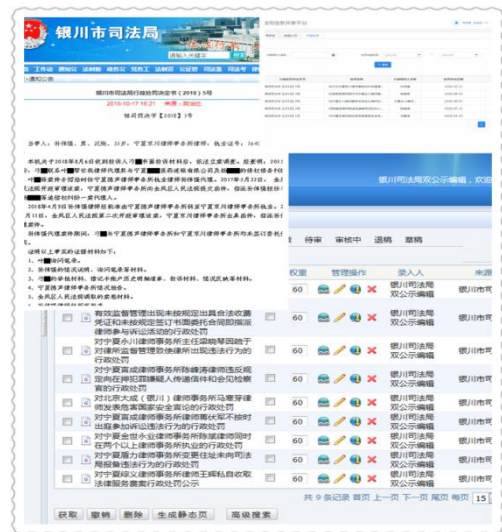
银川市司法局

请输入关键字

首页 工作动态 通知公告 法制建设 政务公开 党的建设 法治宣传 公共法律服务 司法考试 律师管理 基层工作

通知公告

银川市司法局行政处罚决定书（2018）5号

2018-10-17 16:21 来源：司法局

银司罚决字【2018】5号

当事人：孙伟强，男，汉族，31岁，宁夏宁川律师事务所律师，执业证号：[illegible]

本机关于2018年8月8日收到投诉人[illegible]举报材料，依法立案调查。经查明：2018年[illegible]，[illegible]律师事务所律师孙伟强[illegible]的情况下，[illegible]律师孙伟强代理。2018年3月22日，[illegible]宁夏宁川律师事务所向金凤区人民法院提交合同，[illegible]证据材料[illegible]。

2018年4月8日孙伟强律师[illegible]，以宁夏宁川律师事务所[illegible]。2018年5月11日，金凤区人民法院第二次开庭审理该案，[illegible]金凤区人民法院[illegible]。

孙伟强代理案件期间，以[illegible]

证明以上事实的证据材料如下：

1、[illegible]询问笔录；
2、孙伟强的情况说明、询问笔录等材料；
3、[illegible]的律师资格证书；
4、宁夏宁川律师事务所执业证书；
5、宁夏宁川律师事务所情况说明；
6、金凤区人民法院调取的卷宗材料。

银川市司法局双公示编辑，欢迎

待审 审核中 退稿 草稿

| | 标题 | | 权重 | 管理操作 | 录入人 | 来源 |
|---|---|---|---|---|---|---|
| | | | 60 | | 银川市司法局双公示编辑 | 银川市司 |
| | 有效监督管理出现未按规定出具合法收费凭证和未按规定签订书面委托合同以阻拦律师事务所违法行为的行政处罚 | | 60 | | 银川市司法局双公示编辑 | 银川市司 |
| | 对宁夏永川律师事务所主任采取非固定方式对律师所监督管理致使律师出现违法行为的行政处罚 | | 60 | | 银川市司法局双公示编辑 | 银川市司 |
| | 对宁夏宁成律师事务所陈峰涛律师违反规定向在押犯提供他人传递信件和会见检察院的行政处罚 | | 60 | | 银川市司法局双公示编辑 | 银川市司 |
| | 对北京大成（银川）律师事务所马宝芹律师发表危害国家安全言论的行政处罚 | | 60 | | 银川市司法局双公示编辑 | 银川市司 |
| | 对宁夏宁成律师事务所律师海优军不按时出庭参加诉讼活动行为的行政处罚 | | 60 | | 银川市司法局双公示编辑 | 银川市司 |
| | 对宁夏金世永业律师事务所陈建师同时在两个以上律师事务所执业的行政处罚 | | 60 | | 银川市司法局双公示编辑 | 银川市司 |
| | 对宁夏耀力律师事务所变更住址未向司法局报备违法行为的行政处罚 | | 60 | | 银川市司法局双公示编辑 | 银川市司 |
| | 对宁夏义道律师事务所律师王辉私自收取法律服务费案行政处罚公示 | | 60 | | 银川市司法局双公示编辑 | 银川市司 |

共 9 条记录 首页 上一页 下一页 尾页 每页 15

获取 审销 删除 生成静态页 高级搜索